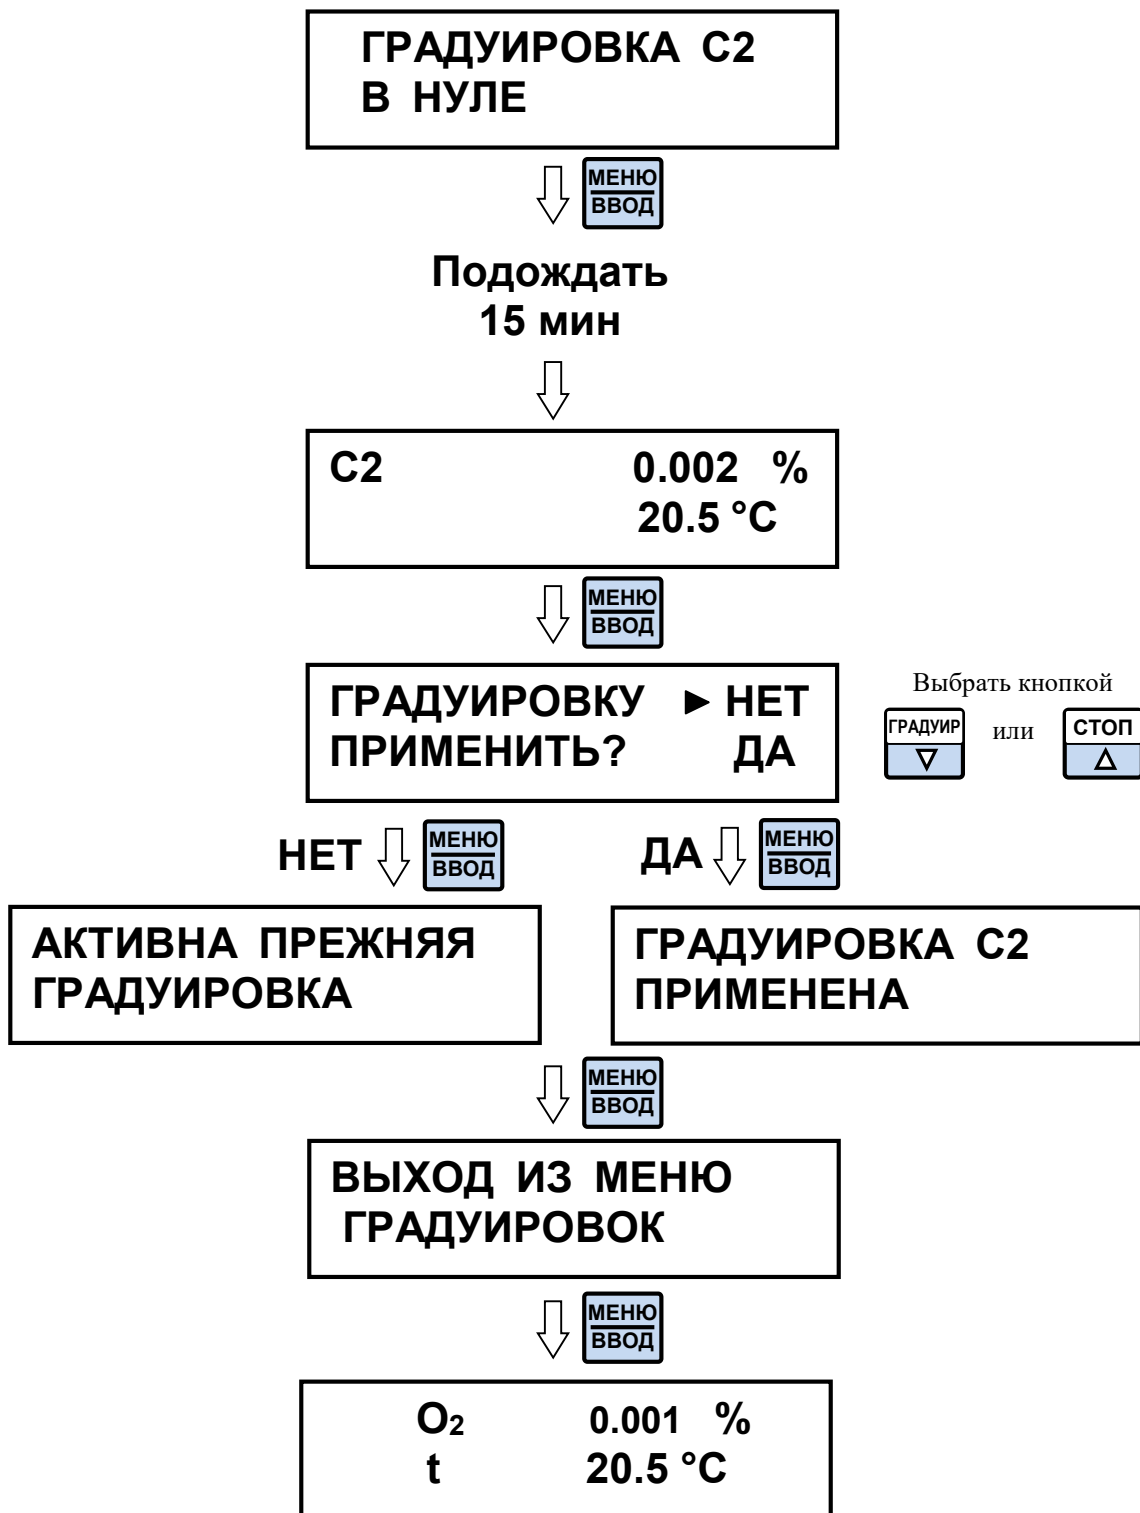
ГРАДУИРОВКА C2
В НУЛЕ

МЕНЮ
ВВОД

Подождать
15 мин

C2 0.002 %
20.5 °C

МЕНЮ
ВВОД

ГРАДУИРОВКУ ► НЕТ
ПРИМЕНИТЬ? ДА

Выбрать кнопкой

ГРАДУИР
∇

или

СТОП
Δ

НЕТ

МЕНЮ
ВВОД

ДА

МЕНЮ
ВВОД

АКТИВНА ПРЕЖНЯЯ
ГРАДУИРОВКА

ГРАДУИРОВКА C2
ПРИМЕНЕНА

МЕНЮ
ВВОД

ВЫХОД ИЗ МЕНЮ
ГРАДУИРОВОК

МЕНЮ
ВВОД

$O_2$ 0.001 %
t 20.5 °C